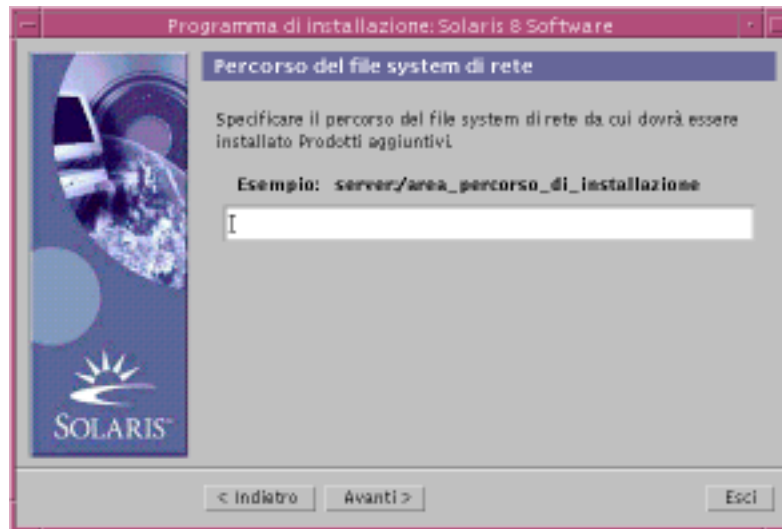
Programma di installazione: Solaris 8 Software

Percorso del file system di rete

Specificare il percorso del file system di rete da cui dovrà essere installato Prodotti aggiuntivi.

Esempio: server:/area_percorso_di_installazione

SOLARIS

< Indietro
Avanti >
Esci